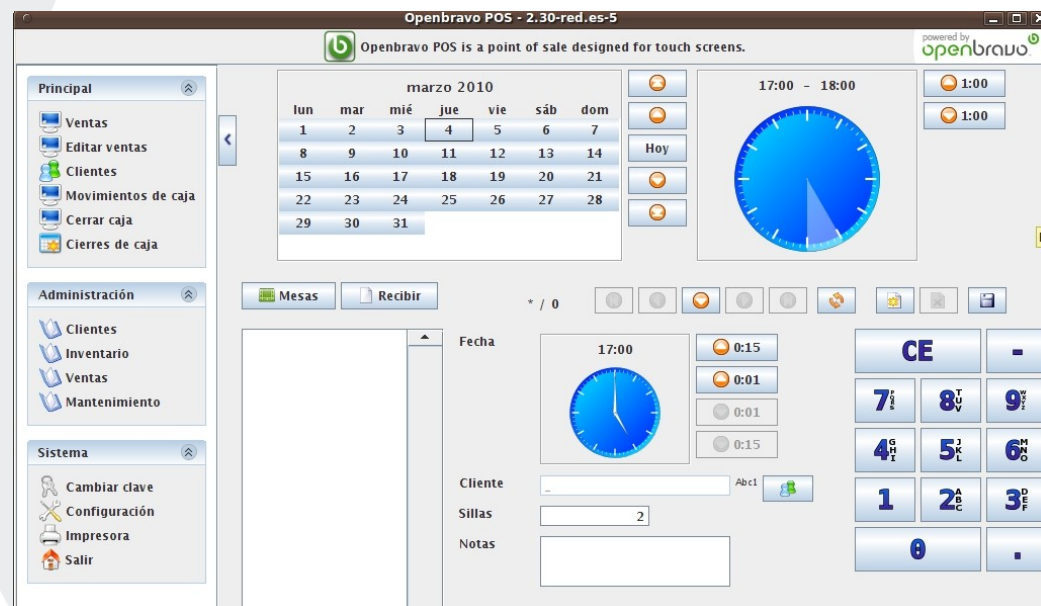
Openbravo POS - 2.30-red.es-5

Openbravo POS is a point of sale designed for touch screens.

powered by openbravo

Principal

Ventas
Editar ventas
Clientes
Movimientos de caja
Cerrar caja
Cierres de caja

Administración

Clientes
Inventario
Ventas
Mantenimiento

Sistema

Cambiar clave
Configuración
Impresora
Salir

marzo 2010

| lun | mar | mié | jue | vie | sáb | dom |
|---|---|---|---|---|---|---|
| 1 | 2 | 3 | 4 | 5 | 6 | 7 |
| 8 | 9 | 10 | 11 | 12 | 13 | 14 |
| 15 | 16 | 17 | 18 | 19 | 20 | 21 |
| 22 | 23 | 24 | 25 | 26 | 27 | 28 |
| 29 | 30 | 31 | | | | |

Hoy

17:00 - 18:00

1:00
1:00

Mesas
Recibir

* / 0

Fecha

17:00

0:15
0:01
0:01
0:15

Cliente
Abc1
Sillas
2
Notas

CE
-
7
8
9
4
5
6
1
2
3
0
.